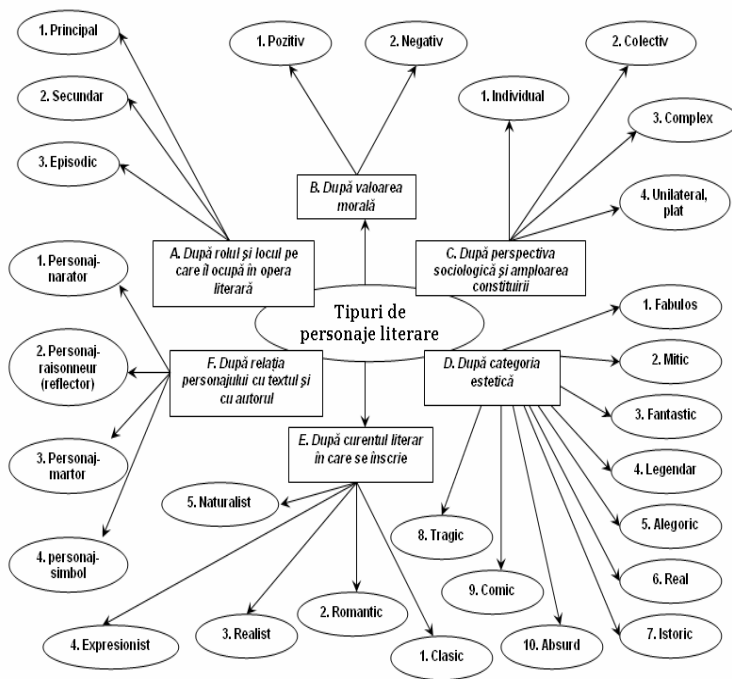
Tipuri de personaje literare

A. După rolul și locul pe care îl ocupă în opera literară

1. Principal

2. Secundar

3. Episodic

B. După valoarea morală

1. Pozitiv

2. Negativ

C. După perspectiva sociologică și amploarea constituirii

1. Individual

2. Colectiv

3. Complex

4. Unilateral, plat

D. După categoria estetică

1. Fabulos

2. Mitic

3. Fantastic

4. Legendar

5. Alegoric

6. Real

7. Istoric

8. Tragic

9. Comic

10. Absurd

E. După curentul literar în care se înscrie

1. Clasic

2. Romantic

3. Realist

4. Expresionist

5. Naturalist

F. După relația personajului cu textul și cu autorul

1. Personaj-narator

2. Personaj-raisonneur (reflector)

3. Personaj-martor

4. personaj-simbol